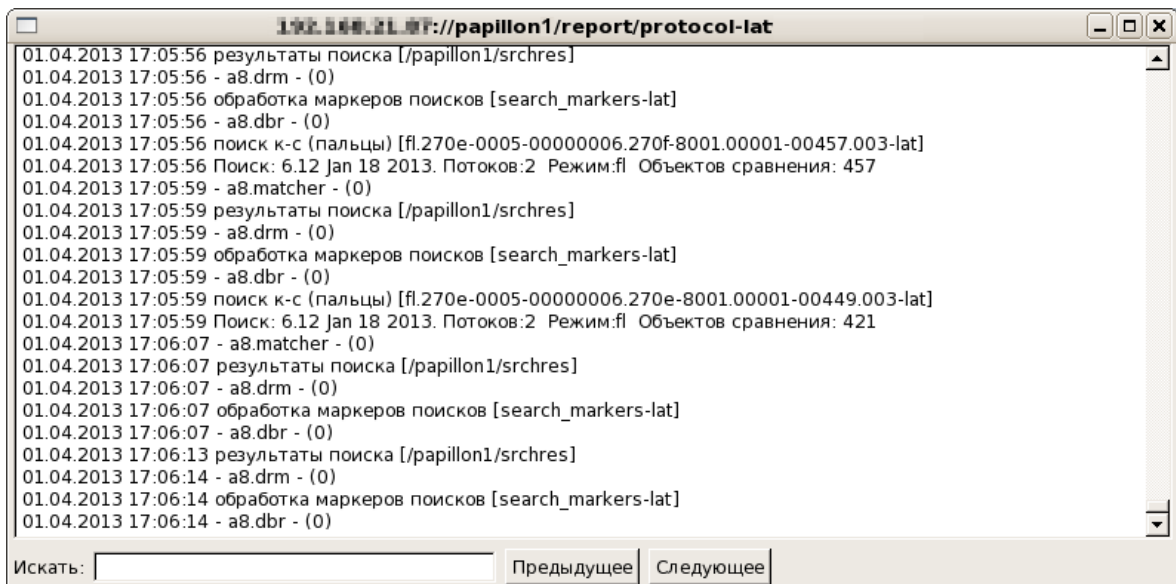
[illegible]://papillon1/report/protocol-lat

01.04.2013 17:05:56 результаты поиска [/papillon1/srchres]
01.04.2013 17:05:56 - a8.drm - (0)
01.04.2013 17:05:56 обработка маркеров поисков [search_markers-lat]
01.04.2013 17:05:56 - a8.dbr - (0)
01.04.2013 17:05:56 поиск к-с (пальцы) [fl.270e-0005-00000006.270f-8001.00001-00457.003-lat]
01.04.2013 17:05:56 Поиск: 6.12 Jan 18 2013. Потоков:2 Режим:fl Объектов сравнения: 457
01.04.2013 17:05:59 - a8.matcher - (0)
01.04.2013 17:05:59 результаты поиска [/papillon1/srchres]
01.04.2013 17:05:59 - a8.drm - (0)
01.04.2013 17:05:59 обработка маркеров поисков [search_markers-lat]
01.04.2013 17:05:59 - a8.dbr - (0)
01.04.2013 17:05:59 поиск к-с (пальцы) [fl.270e-0005-00000006.270e-8001.00001-00449.003-lat]
01.04.2013 17:05:59 Поиск: 6.12 Jan 18 2013. Потоков:2 Режим:fl Объектов сравнения: 421
01.04.2013 17:06:07 - a8.matcher - (0)
01.04.2013 17:06:07 результаты поиска [/papillon1/srchres]
01.04.2013 17:06:07 - a8.drm - (0)
01.04.2013 17:06:07 обработка маркеров поисков [search_markers-lat]
01.04.2013 17:06:07 - a8.dbr - (0)
01.04.2013 17:06:13 результаты поиска [/papillon1/srchres]
01.04.2013 17:06:14 - a8.drm - (0)
01.04.2013 17:06:14 обработка маркеров поисков [search_markers-lat]
01.04.2013 17:06:14 - a8.dbr - (0)

Искать: Предыдущее Следующее